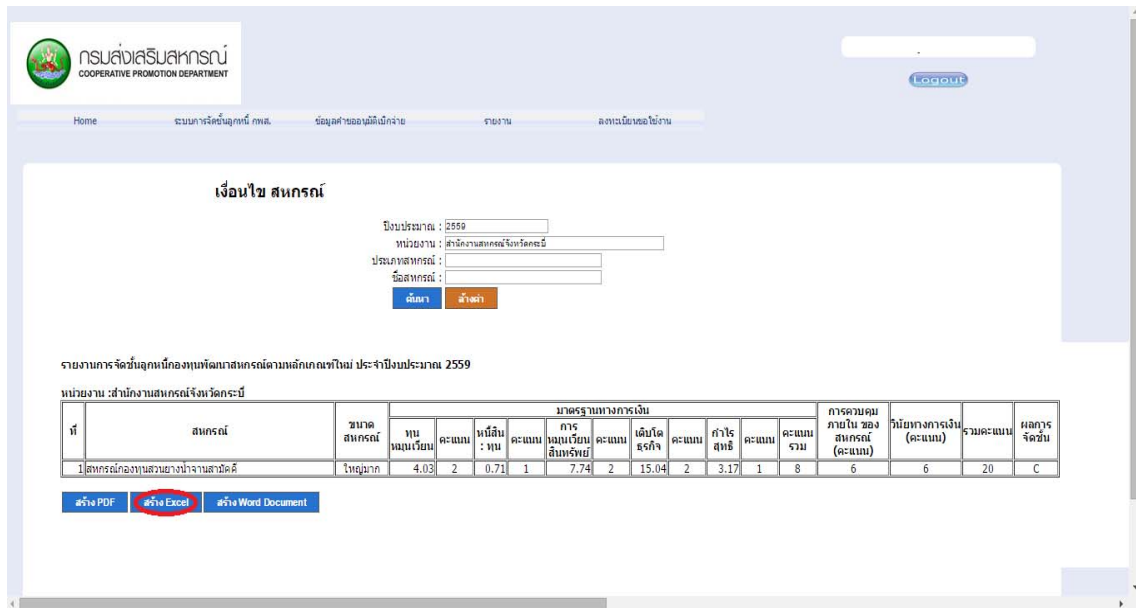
กรมส่งเสริมสหกรณ์
COOPERATIVE PROMOTION DEPARTMENT

Logout

Home | ระบบการจัดชั้นลูกหนี้ กพส. | ข้อมูลค่าขออนุมัติเบิกจ่าย | รายงาน | ลงทะเบียนขอใช้งาน

เงื่อนไข สหกรณ์

ปีงบประมาณ : 2559
หน่วยงาน : สำนักงานสหกรณ์จังหวัดกระบี่
ประเภทสหกรณ์ :
ชื่อสหกรณ์ :

ค้นหา | ล้างค่า

รายงานการจัดชั้นลูกหนี้กองทุนพัฒนาสหกรณ์ตามหลักเกณฑ์ใหม่ ประจำปีงบประมาณ 2559

หน่วยงาน :สำนักงานสหกรณ์จังหวัดกระบี่

| ที่ | สหกรณ์ | ขนาดสหกรณ์ | ทุนหมุนเวียน | คะแนน | หนี้สิน : ทุน | คะแนน | การหมุนเวียนสินทรัพย์ | คะแนน | เติบโตธุรกิจ | คะแนน | กำไรสุทธิ | คะแนน | คะแนนรวม | การควบคุมภายใน ของสหกรณ์ (คะแนน) | วินัยทางการเงิน (คะแนน) | รวมคะแนน | ผลการจัดชั้น |
|---|---|---|---|---|---|---|---|---|---|---|---|---|---|---|---|---|---|
| 1 | สหกรณ์กองทุนสวนยางนำจานสามัคคี | ใหญ่มาก | 4.03 | 2 | 0.71 | 1 | 7.74 | 2 | 15.04 | 2 | 3.17 | 1 | 8 | 6 | 6 | 20 | C |

(มาตรฐานทางการเงิน)

สร้าง PDF | สร้าง Excel | สร้าง Word Document